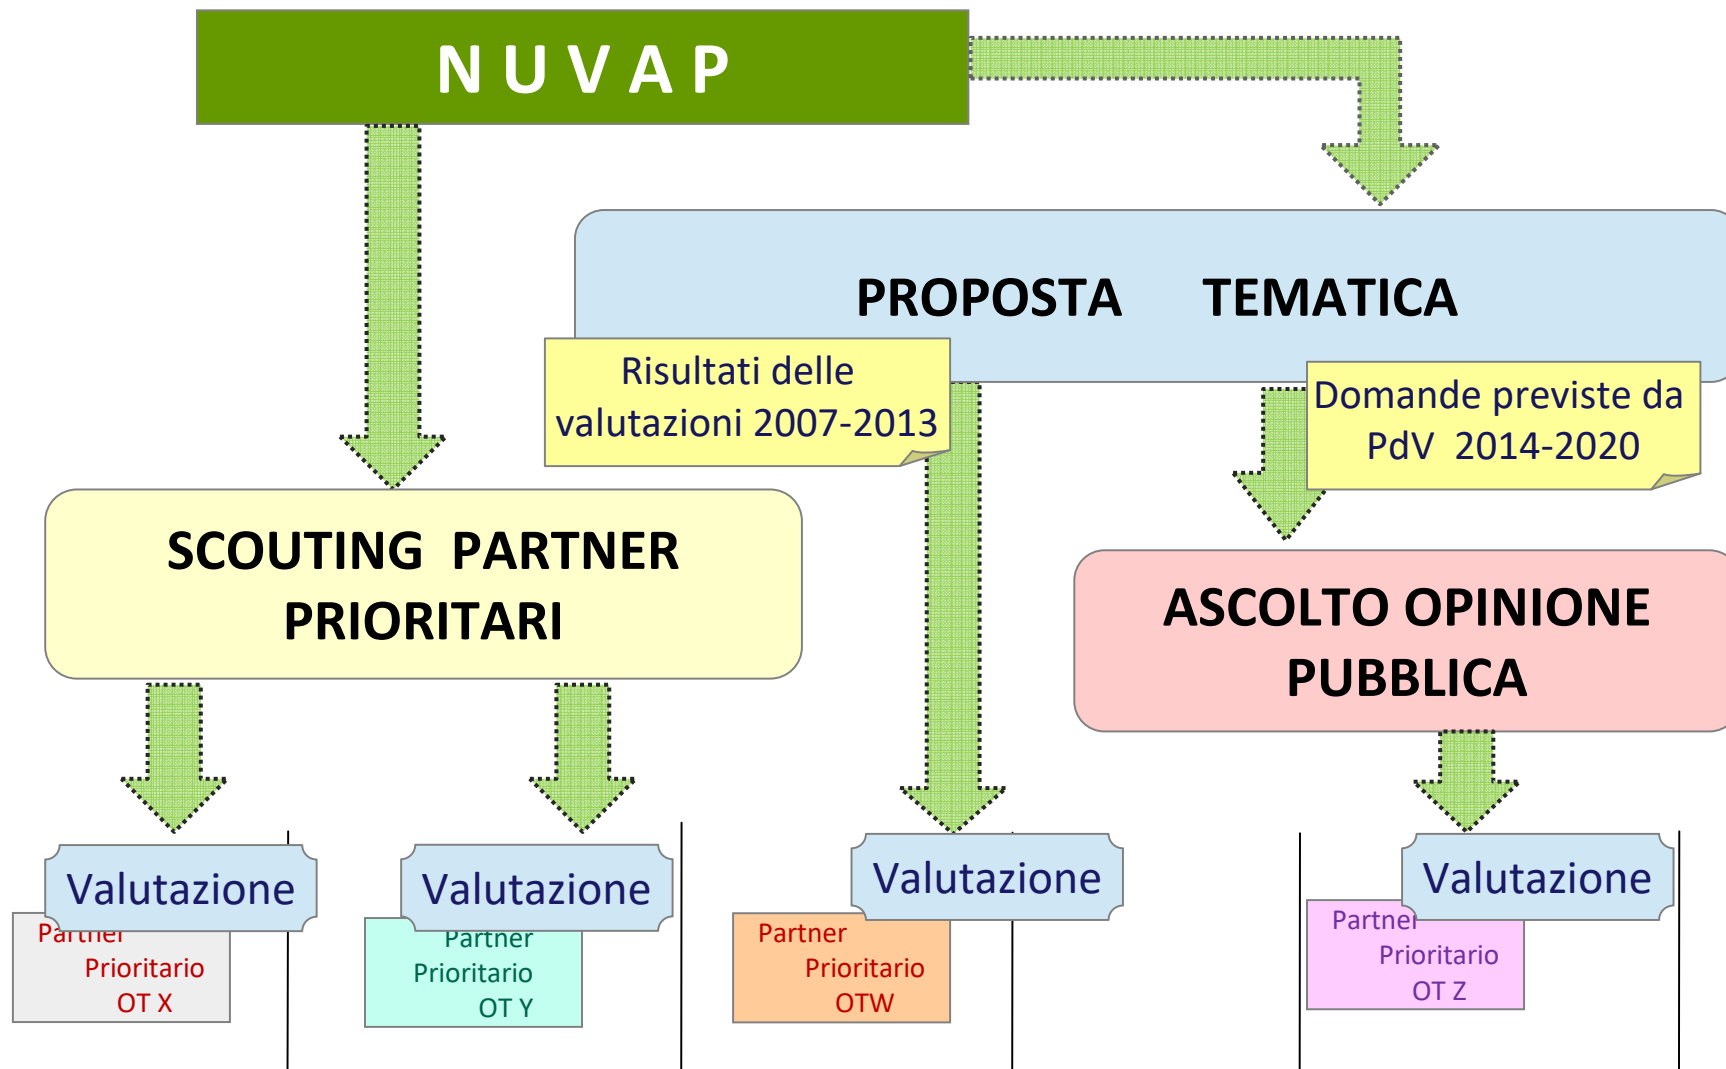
N U V A P

PROPOSTA TEMATICA

Risultati delle valutazioni 2007-2013

Domande previste da PdV 2014-2020

SCOUTING PARTNER PRIORITARI

ASCOLTO OPINIONE PUBBLICA

Valutazione

Partner Prioritario OT X

Valutazione

Partner Prioritario OT Y

Valutazione

Partner Prioritario OTW

Valutazione

Partner Prioritario OT Z